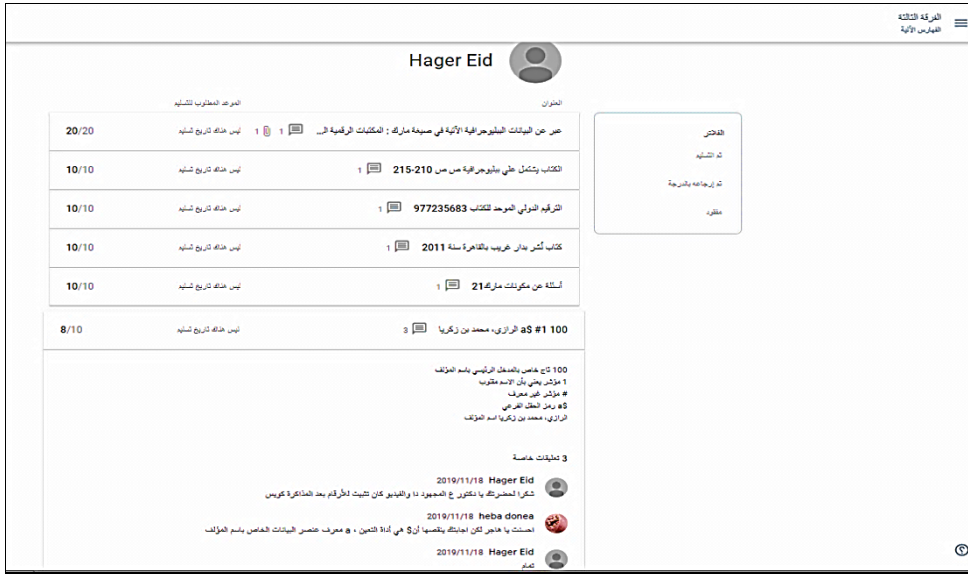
الفرقة الثالثة
الفهارس الآلية

Hager Eid

العنوان
الموعد المطلوب للتسليم

الفلاتر
تم التسليم
تم إرجاعه بالدرجة
مفقود

عبر عن البيانات الببليوجرافية الآتية في صيغة مارك : المكتبات الرقمية ال... 1 1 ليس هناك تاريخ تسليم 20/20

الكتاب يشتمل على ببليوجرافية ص ص 210-215 1 ليس هناك تاريخ تسليم 10/10

الترقيم الدولي الموحد للكتاب 977235683 1 ليس هناك تاريخ تسليم 10/10

كتاب نُشر بدار غريب بالقاهرة سنة 2011 1 ليس هناك تاريخ تسليم 10/10

أسئلة عن مكونات مارك21 1 ليس هناك تاريخ تسليم 10/10

100 #1 $a الرازي، محمد بن زكريا 3 ليس هناك تاريخ تسليم 8/10

100 تاج خاص بالمدخل الرئيسي باسم المؤلف
1 مؤشر يعني بأن الاسم مقلوب
# مؤشر غير معرف
$a رمز الحقل الفرعي
الرازي، محمد بن زكريا اسم المؤلف

3 تعليقات خاصة

Hager Eid 2019/11/18
شكرا لحضرتك يا دكتور ع المجهود دا والفيديو كان تثبيت للأرقام بعد المذاكرة كويس

heba donea 2019/11/18
احسنت يا هاجر لكن اجابتك ينقصها أن$ هي أداة التعين ، a معرف عنصر البيانات الخاص باسم المؤلف

Hager Eid 2019/11/18
تمام